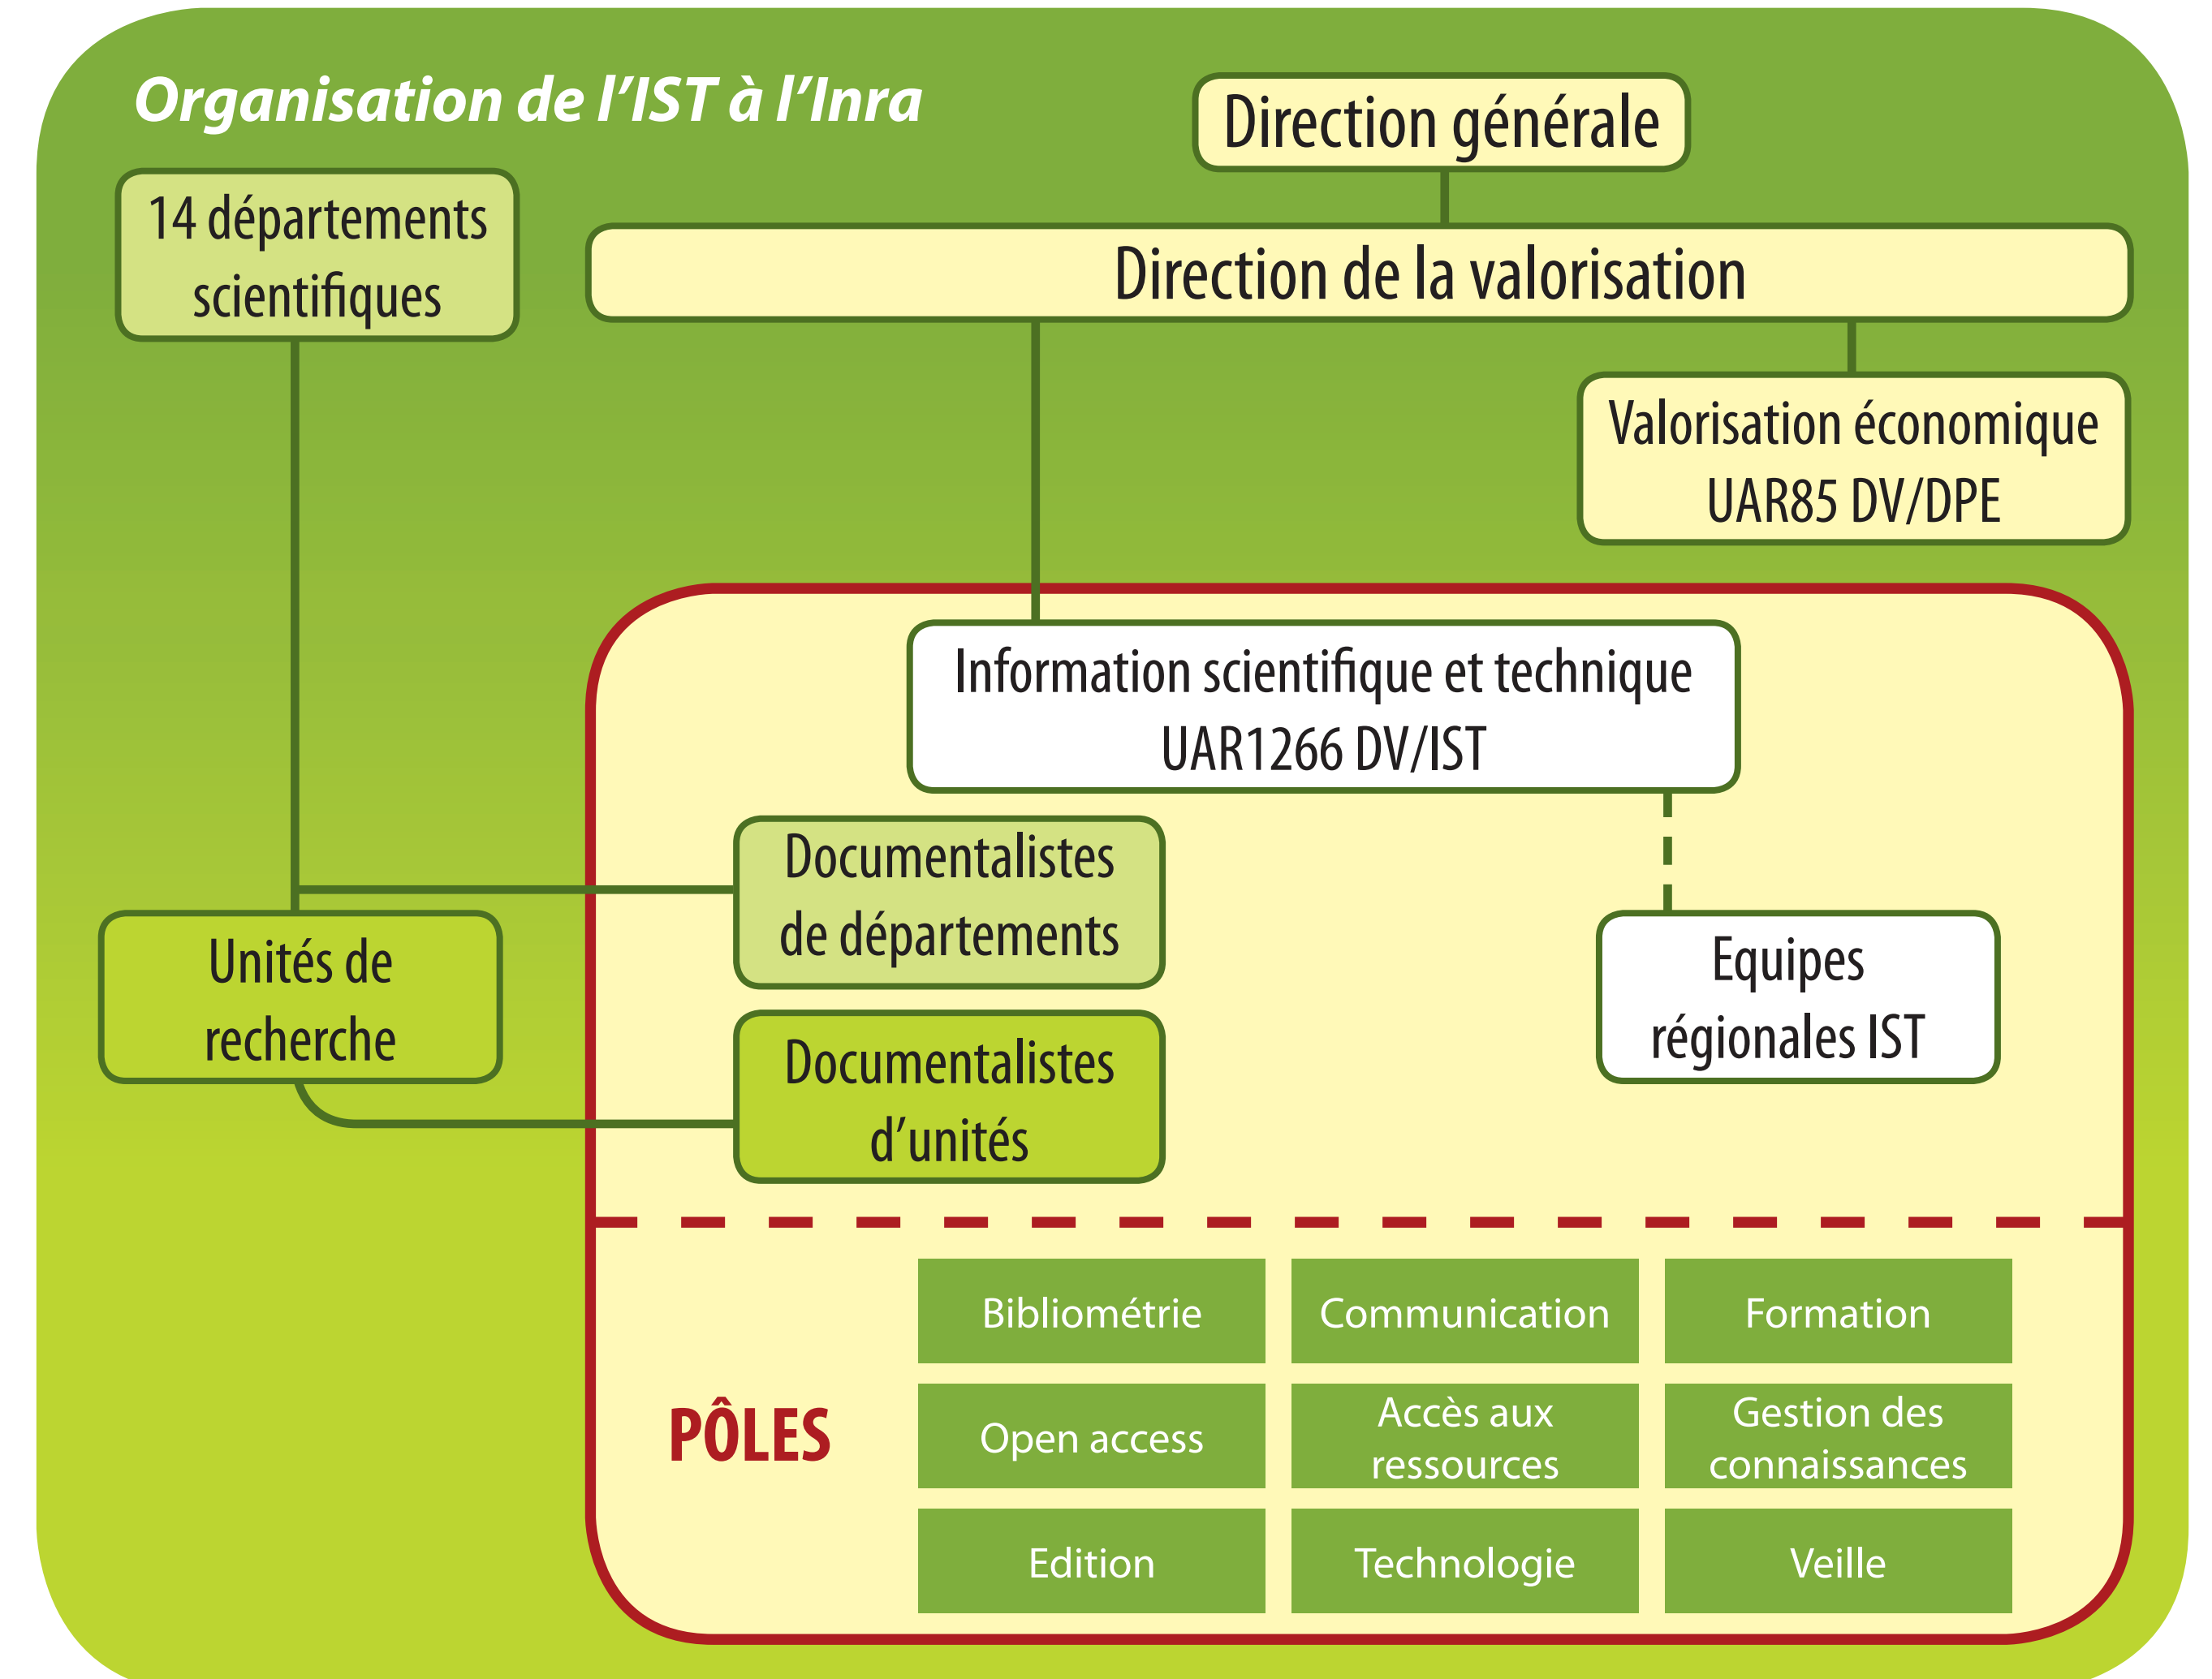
Organisation de l'IST à l'Inra

Direction générale

14 départements scientifiques

Direction de la valorisation

Valorisation économique UAR85 DV/DPE

Information scientifique et technique UAR1266 DV/IST

Documentalistes de départements

Unités de recherche

Equipes régionales IST

Documentalistes d'unités

PÔLES

| Bibliométrie | Communication | Formation |
|---|---|---|
| Open access | Accès aux ressources | Gestion des connaissances |
| Edition | Technologie | Veille |